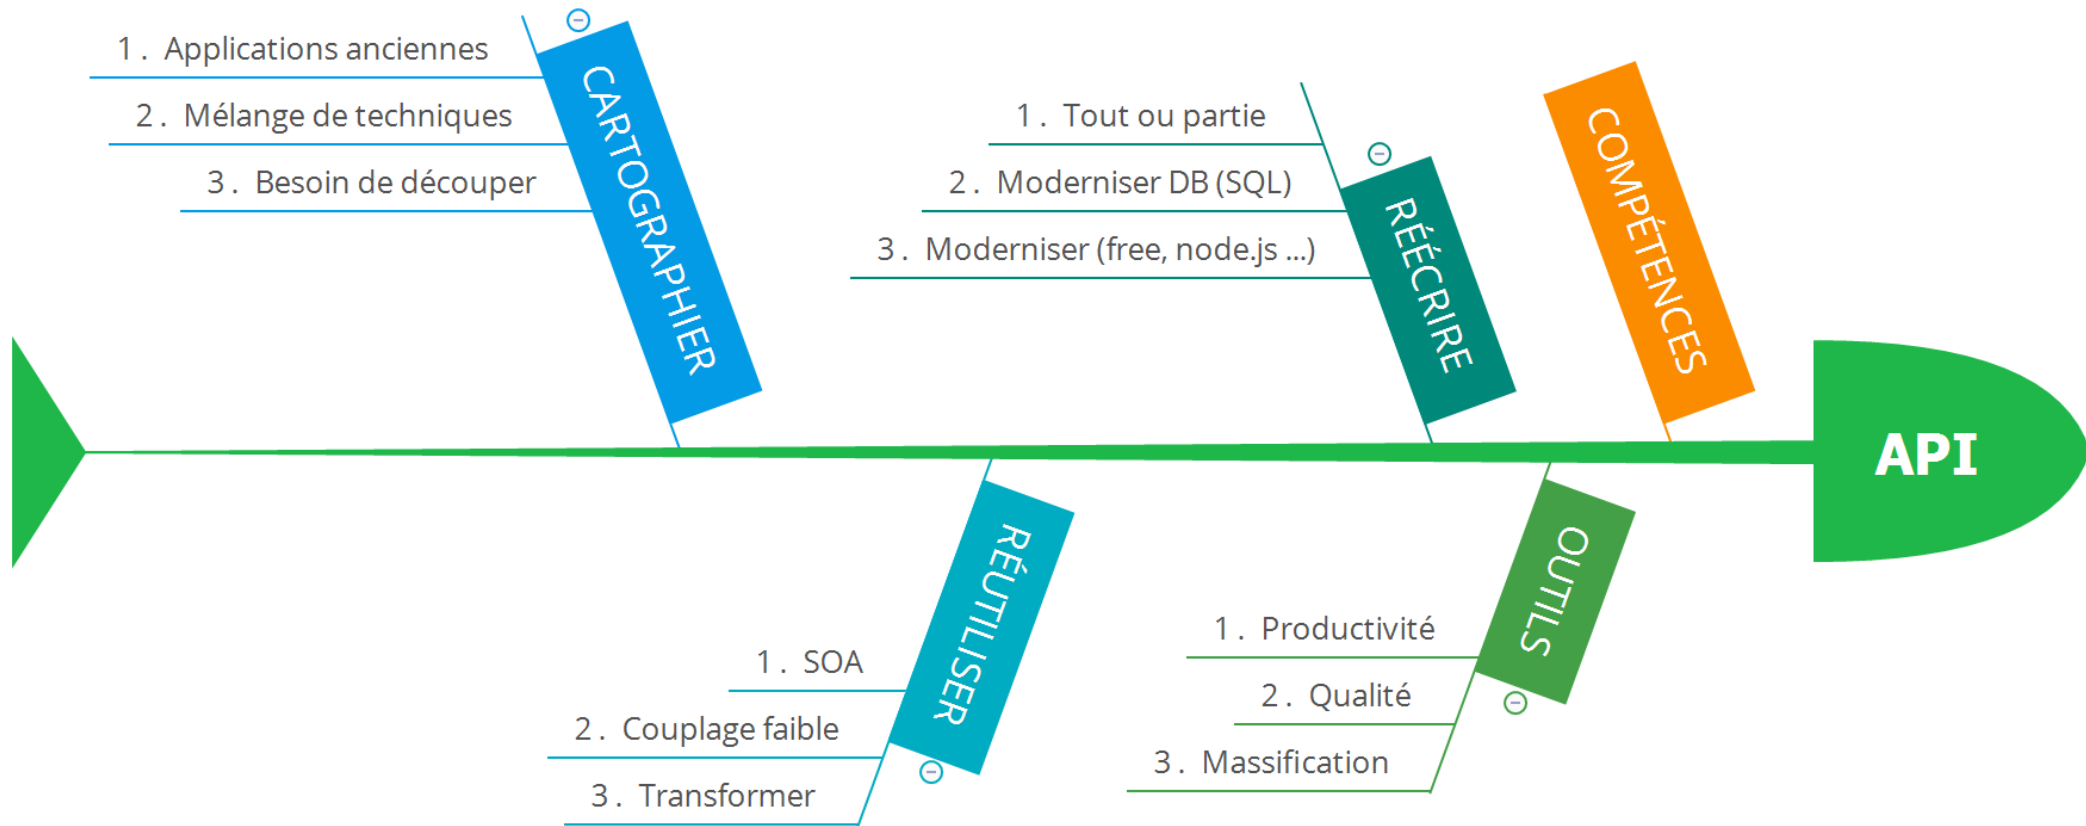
CARTOGRAPHIER

1. Applications anciennes

2. Mélange de techniques

3. Besoin de découper

RÉÉCRIRE

1. Tout ou partie

2. Moderniser DB (SQL)

3. Moderniser (free, node.js ...)

COMPÉTENCES

API

RÉUTILISER

1. SOA

2. Couplage faible

3. Transformer

OUTILS

1. Productivité

2. Qualité

3. Massification